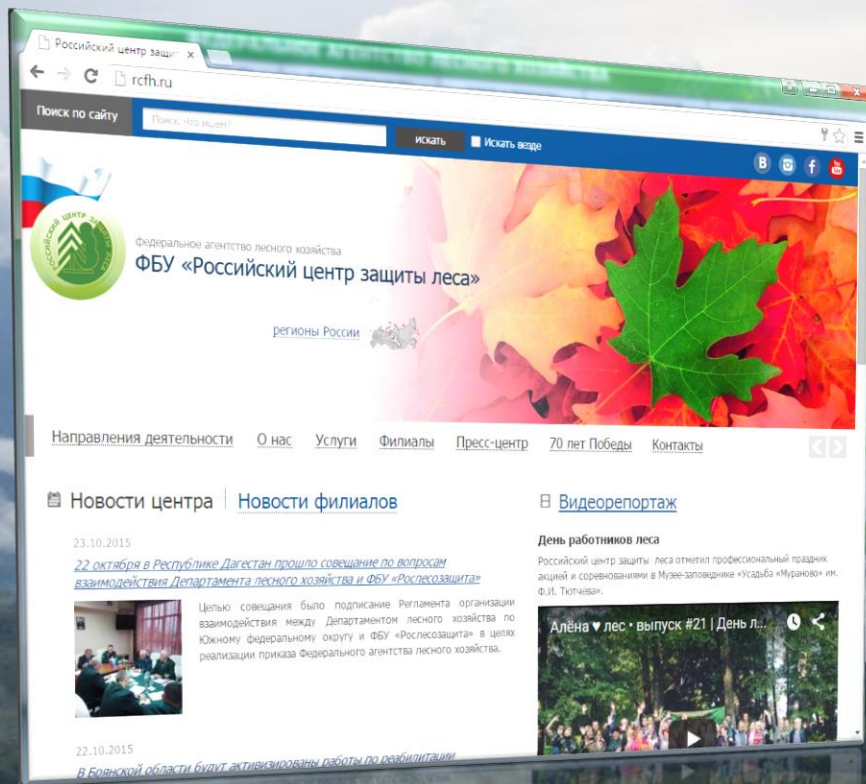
Российский центр защи ×

rcfh.ru

Поиск по сайту

Поиск. Что ищем?

искать

Искать везде

Федеральное агентство лесного хозяйства

ФБУ «Российский центр защиты леса»

регионы России

Направления деятельности | О нас | Услуги | Филиалы | Пресс-центр | 70 лет Победы | Контакты

Новости центра | Новости филиалов

23.10.2015

22 октября в Республике Дагестан прошло совещание по вопросам взаимодействия Департамента лесного хозяйства и ФБУ «Рослесозащита»

Целью совещания было подписание Регламента организации взаимодействия между Департаментом лесного хозяйства по Южному федеральному округу и ФБУ «Рослесозащита» в целях реализации приказа Федерального агентства лесного хозяйства.

22.10.2015

В Брянской области будут активизированы работы по реабилитации

Видеорепортаж

День работников леса

Российский центр защиты леса отметил профессиональный праздник акцией и соревнованиями в Музее-заповеднике «Усадьба «Мураново» им. Ф.И. Тютчева».

Алёна ♥ лес • выпуск #21 | День л...